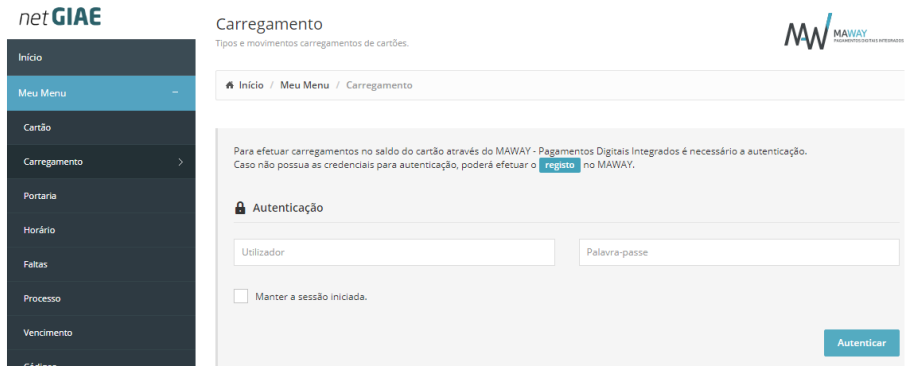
net GIAE

Início

Meu Menu −

Cartão

Carregamento >

Portaria

Horário

Faltas

Processo

Vencimento

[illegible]

Carregamento
Tipos e movimentos carregamentos de cartões.

MAWAY
PAGAMENTOS DIGITAIS INTEGRADOS

Início / Meu Menu / Carregamento

Para efetuar carregamentos no saldo do cartão através do MAWAY - Pagamentos Digitais Integrados é necessário a autenticação.
Caso não possua as credenciais para autenticação, poderá efetuar o registo no MAWAY.

Autenticação

Utilizador

Palavra-passe

Manter a sessão iniciada.

Autenticar